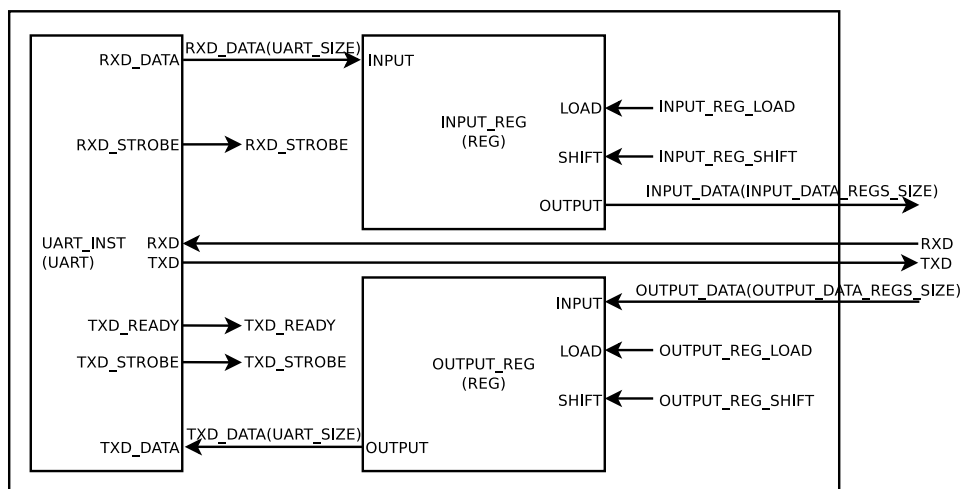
RXD_DATA
RXD_DATA(UART_SIZE)
INPUT
INPUT_REG
(REG)
LOAD
INPUT_REG_LOAD
SHIFT
INPUT_REG_SHIFT
RXD_STROBE
RXD_STROBE
OUTPUT
INPUT_DATA(INPUT_DATA_REGS_SIZE)
UART_INST
(UART)
RXD
TXD
RXD
TXD
INPUT
OUTPUT_DATA(OUTPUT_DATA_REGS_SIZE)
TXD_READY
TXD_READY
LOAD
OUTPUT_REG_LOAD
TXD_STROBE
TXD_STROBE
OUTPUT_REG
(REG)
SHIFT
OUTPUT_REG_SHIFT
TXD_DATA(UART_SIZE)
TXD_DATA
OUTPUT